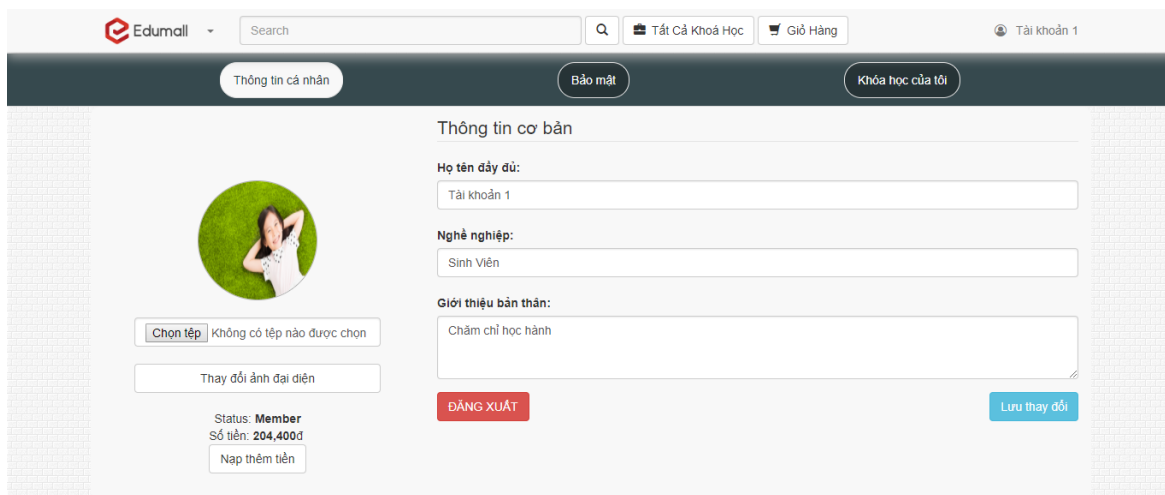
Edumall

Search

Tất Cả Khoá Học

Giỏ Hàng

Tài khoản 1

Thông tin cá nhân

Bảo mật

Khóa học của tôi

Thông tin cơ bản

Họ tên đầy đủ:

Tài khoản 1

Nghề nghiệp:

Sinh Viên

Giới thiệu bản thân:

Chăm chỉ học hành

Chọn tệp Không có tệp nào được chọn

Thay đổi ảnh đại diện

ĐĂNG XUẤT

Lưu thay đổi

Status: **Member**
Số tiền: **204,400đ**

Nạp thêm tiền